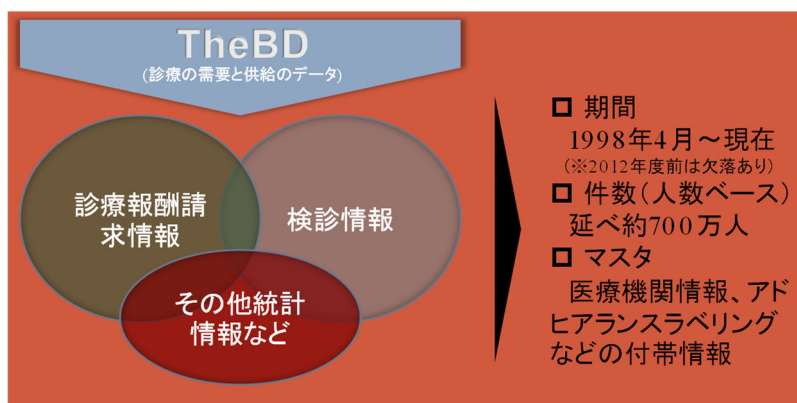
TheBD
(診療の需要と供給のデータ)

診療報酬請求情報

検診情報

その他統計情報など

□ 期間
1998年4月～現在
(※2012年度前は欠落あり)
□ 件数(人数ベース)
延べ約700万人
□ マスタ
医療機関情報、アドヒアランスラベリングなどの付帯情報